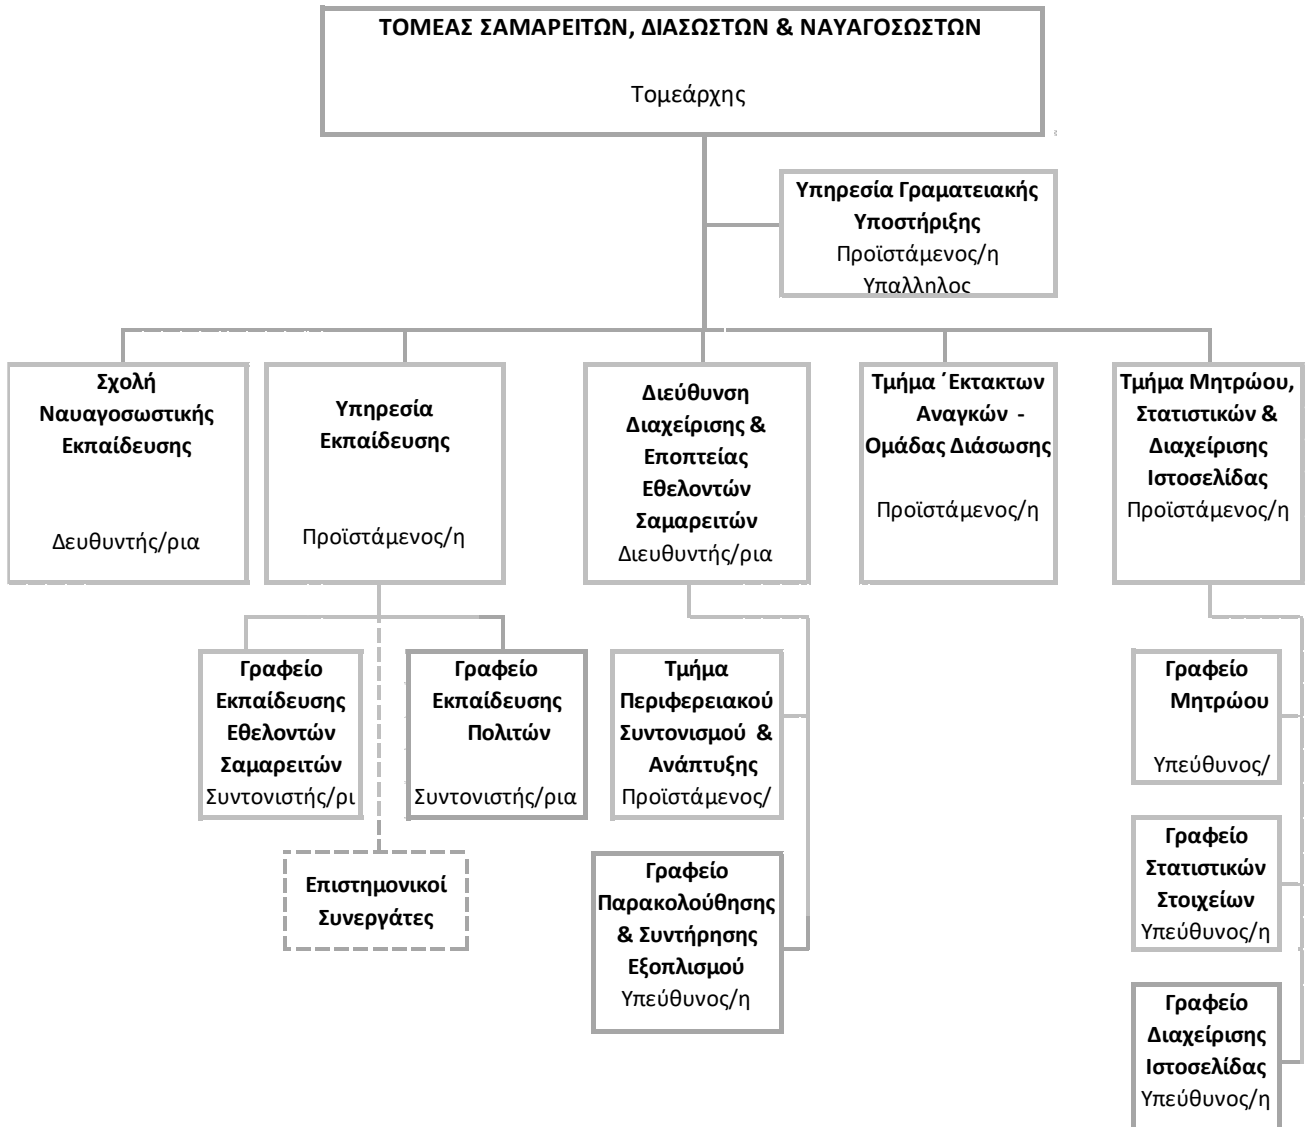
ΤΟΜΕΑΣ ΣΑΜΑΡΕΙΤΩΝ, ΔΙΑΣΩΣΤΩΝ & ΝΑΥΑΓΟΣΩΣΤΩΝ

Τομεάρχης

Υπηρεσία Γραμματειακής Υποστήριξης
Προϊστάμενος/η
Υπαλληλος

Σχολή Ναυαγοσωστικής Εκπαίδευσης
Δευθυντής/ρια

Υπηρεσία Εκπαίδευσης
Προϊστάμενος/η

Διεύθυνση Διαχείρισης & Εποπτείας Εθελοντών Σαμαρειτών
Διευθυντής/ρια

Τμήμα Έκτακτων Αναγκών - Ομάδας Διάσωσης
Προϊστάμενος/η

Τμήμα Μητρώου, Στατιστικών & Διαχείρισης Ιστοσελίδας
Προϊστάμενος/η

Γραφείο Εκπαίδευσης Εθελοντών Σαμαρειτών
Συντονιστής/ρι

Γραφείο Εκπαίδευσης Πολιτών
Συντονιστής/ρια

Επιστημονικοί Συνεργάτες

Τμήμα Περιφερειακού Συντονισμού & Ανάπτυξης
Προϊστάμενος/

Γραφείο Παρακολούθησης & Συντήρησης Εξοπλισμού
Υπεύθυνος/η

Γραφείο Μητρώου
Υπεύθυνος/

Γραφείο Στατιστικών Στοιχείων
Υπεύθυνος/η

Γραφείο Διαχείρισης Ιστοσελίδας
Υπεύθυνος/η